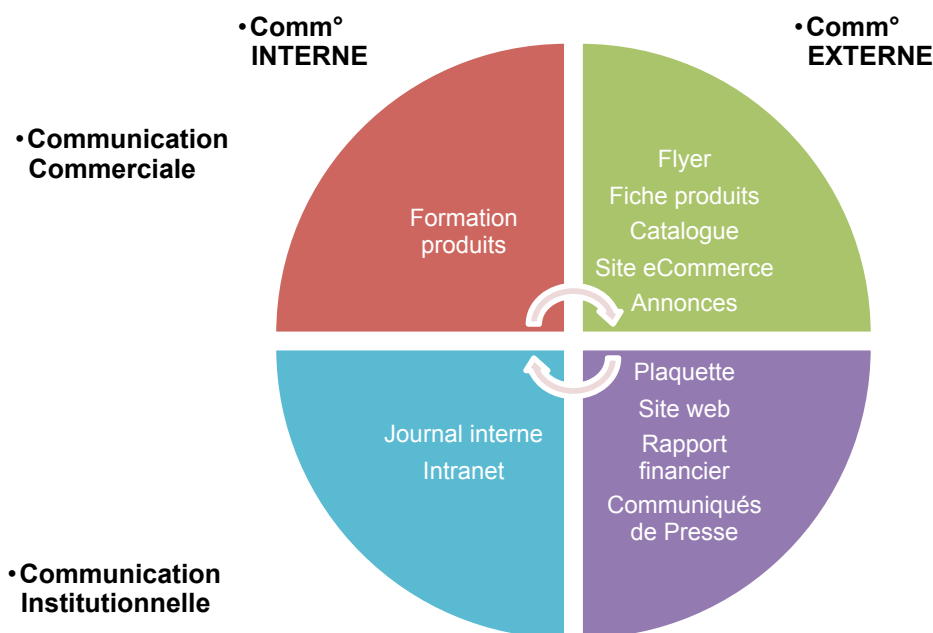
• Comm° INTERNE

• Comm° EXTERNE

• Communication Commerciale

Formation produits

Flyer
Fiche produits
Catalogue
Site eCommerce
Annonces

Journal interne
Intranet

Plaquette
Site web
Rapport financier
Communiqués de Presse

• Communication Institutionnelle